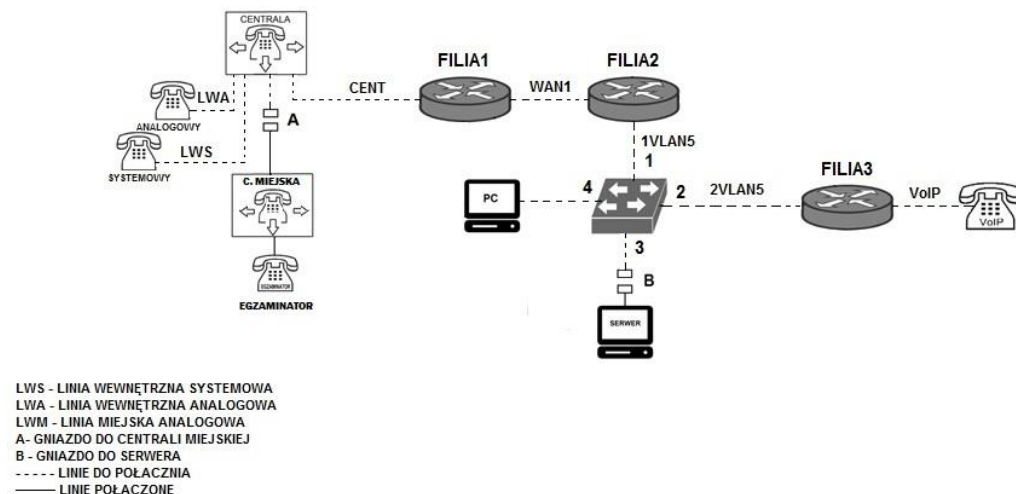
CENTRALA

LWA

ANALOGOWY

LWS

SYSTEMOWY

A

C. MIEJSKA

EGZAMINATOR

EGZAMINATOR

CENT

FILIA1

WAN1

FILIA2

1VLAN5

1

PC

4

2

2VLAN5

FILIA3

VoIP

VoIP

3

B

SERWER

LWS - LINIA WEWNĘTRZNA SYSTEMOWA
LWA - LINIA WEWNĘTRZNA ANALOGOWA
LWM - LINIA MIEJSKA ANALOGOWA
A- GNIAZDO DO CENTRALI MIEJSKIEJ
B - GNIAZDO DO SERWERA
- - - - - LINIE DO POŁACZNIA
——— LINIE POŁACZONE